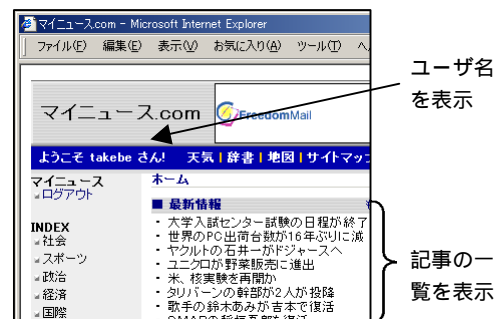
マイニュース.com - Microsoft Internet Explorer
ファイル(F) 編集(E) 表示(V) お気に入り(A) ツール(T) ヘ

マイニュース.com
FreedomMail

ようこそ takebe さん! 天気 | 辞書 | 地図 | サイトマッ

マイニュース
ログアウト

INDEX
社会
スポーツ
政治
経済
国際

ホーム

■ 最新情報
・大学入試センター試験の日程が終了
・世界のPC出荷台数が16年ぶりに減
・ヤクルトの石井一がドジャースへ
・ユニクロが野菜販売に進出
・米、核実験を再開か
・タリバーンの幹部が2人が投降
・歌手の鈴木あみが吉本で復活
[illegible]

ユーザ名を表示

記事の一覧を表示